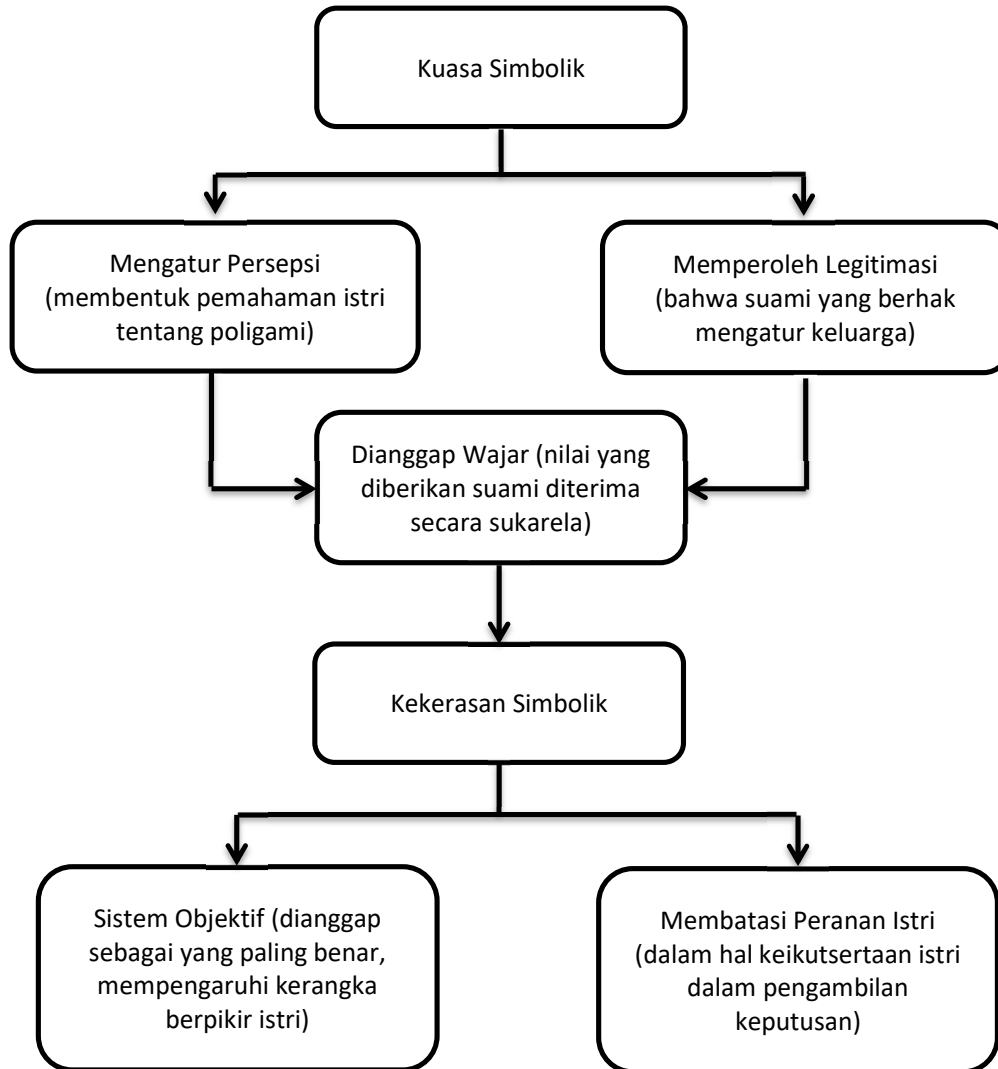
Kuasa Simbolik

Mengatur Persepsi (membentuk pemahaman istri tentang poligami)

Memperoleh Legitimasi (bahwa suami yang berhak mengatur keluarga)

Dianggap Wajar (nilai yang diberikan suami diterima secara sukarela)

Kekerasan Simbolik

Sistem Objektif (dianggap sebagai yang paling benar, mempengaruhi kerangka berpikir istri)

Membatasi Peranan Istri (dalam hal keikutsertaan istri dalam pengambilan keputusan)